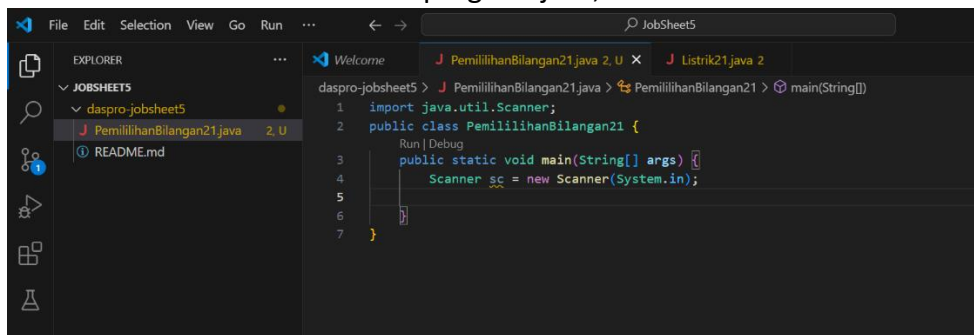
File Edit Selection View Go Run ··· ← → JobSheet5

EXPLORER ···
JOBSHEET5
daspro-jobsheet5
J PemililihanBilangan21.java 2, U
ⓘ README.md

Welcome
J PemililihanBilangan21.java 2, U ×
J Listrik21.java 2

daspro-jobsheet5 > J PemililihanBilangan21.java > PemililihanBilangan21 > main(String[])

1 import java.util.Scanner;
2 public class PemililihanBilangan21 {
Run | Debug
3 public static void main(String[] args) {
4 Scanner sc = new Scanner(System.in);
5
6 }
7 }